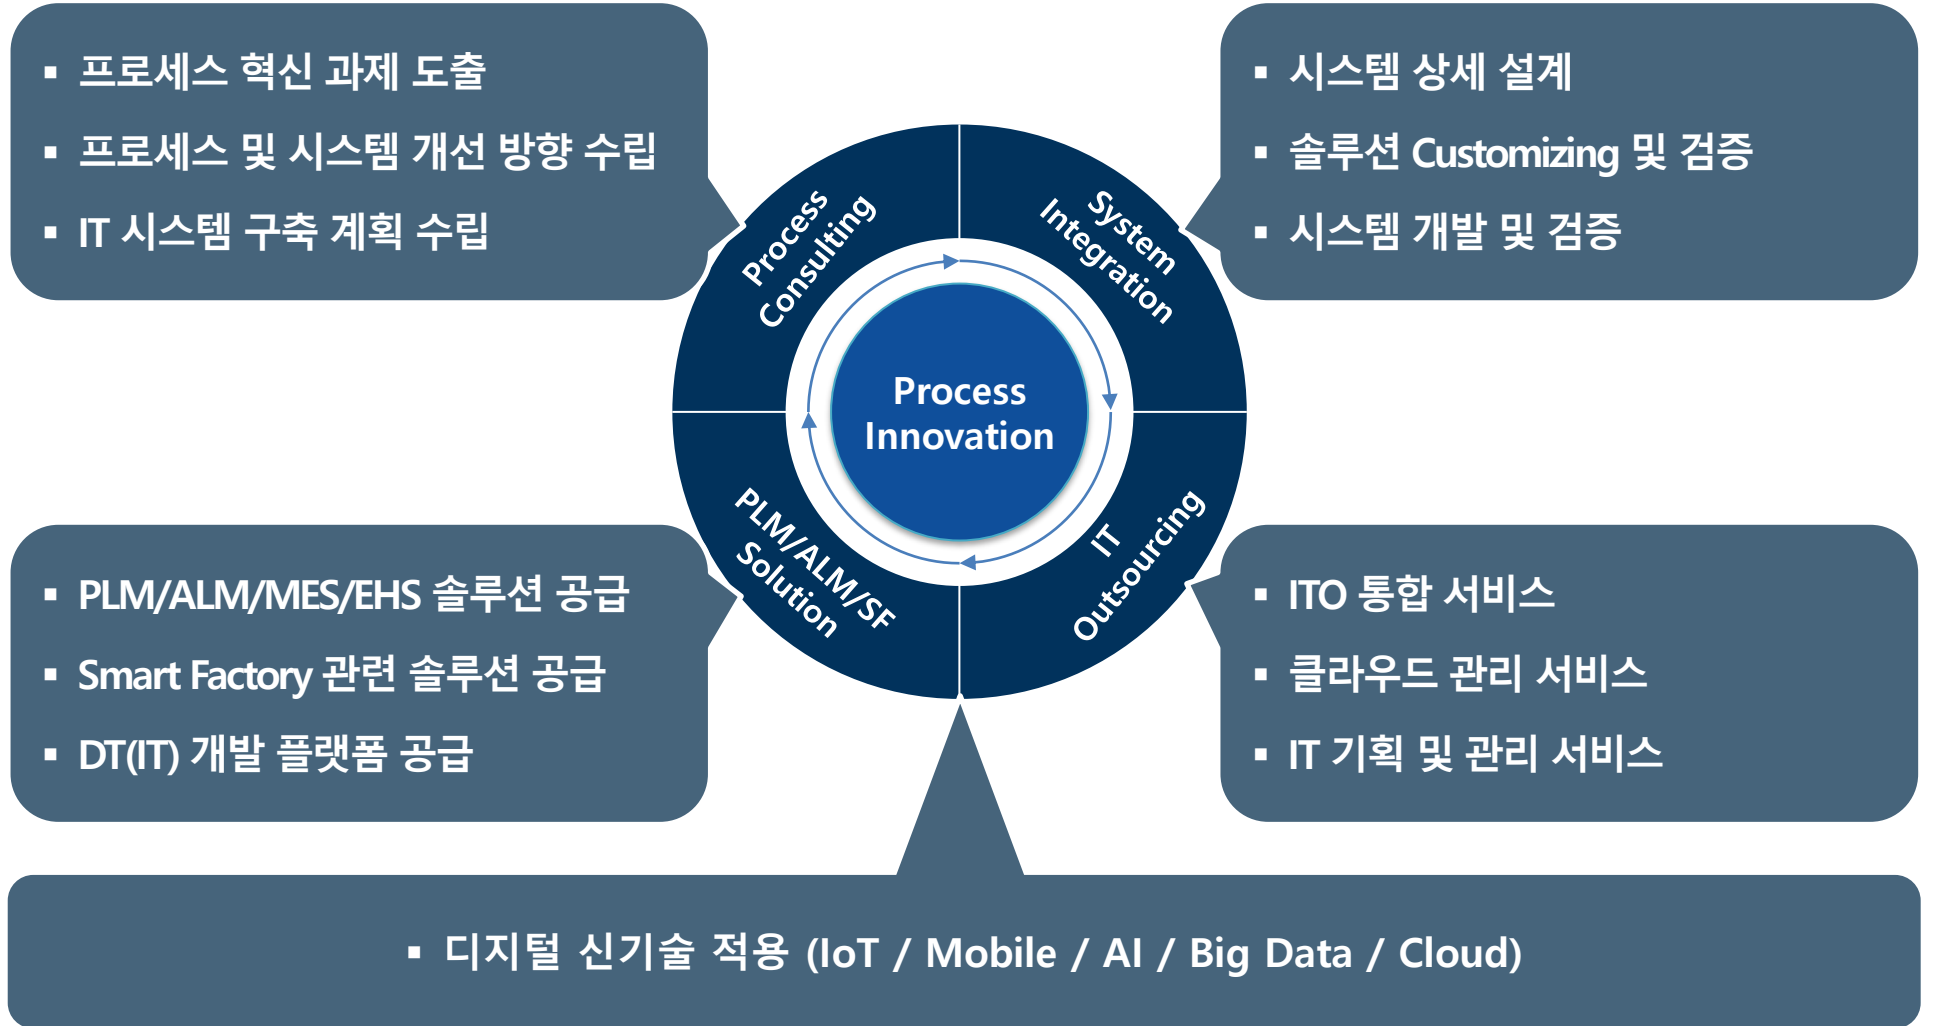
▪ 프로세스 혁신 과제 도출
▪ 프로세스 및 시스템 개선 방향 수립
▪ IT 시스템 구축 계획 수립

▪ 시스템 상세 설계
▪ 솔루션 Customizing 및 검증
▪ 시스템 개발 및 검증

Process Consulting

System Integration

Process Innovation

PLM/ALM/SF Solution

IT Outsourcing

▪ PLM/ALM/MES/EHS 솔루션 공급
▪ Smart Factory 관련 솔루션 공급
▪ DT(IT) 개발 플랫폼 공급

▪ ITO 통합 서비스
▪ 클라우드 관리 서비스
▪ IT 기획 및 관리 서비스

▪ 디지털 신기술 적용 (IoT / Mobile / AI / Big Data / Cloud)